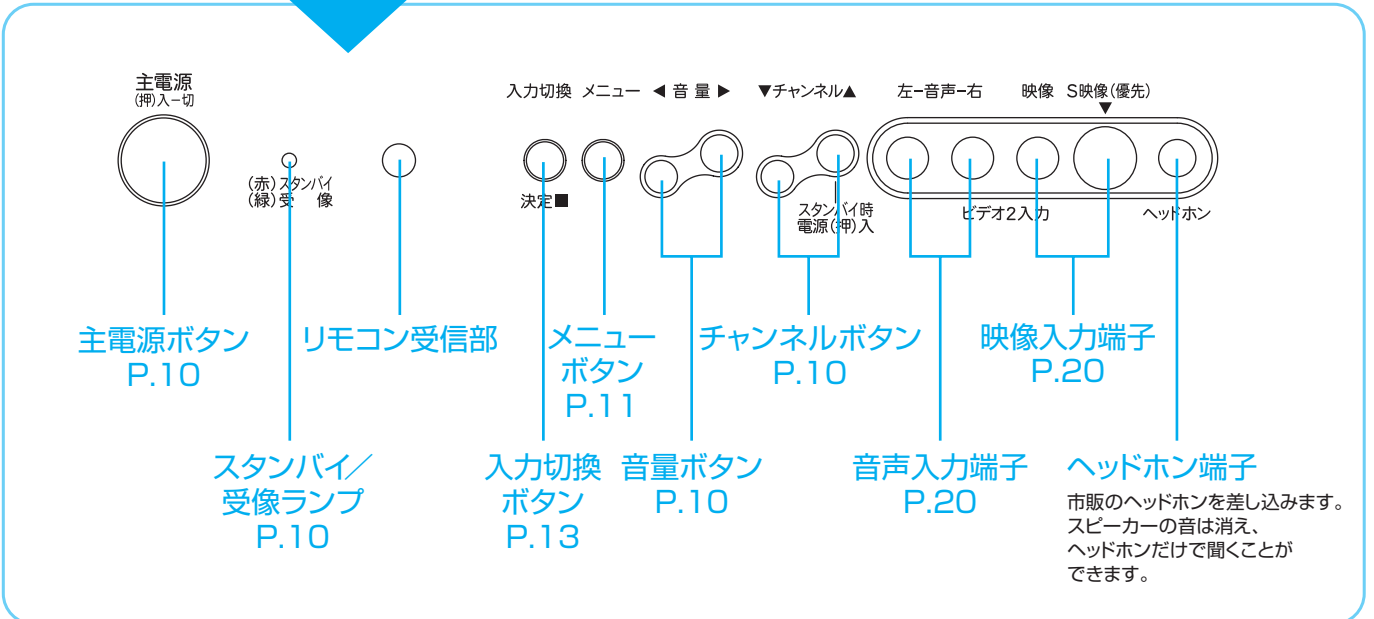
主電源
(押)入ー切

(赤)スタンバイ
(緑)受 像

入力切換 メニュー ◀ 音 量 ▶ ▼チャンネル▲ 左ー音声ー右 映像 S映像(優先)

決定■

スタンバイ時
電源(押)入

ビデオ2入力

ヘッドホン

主電源ボタン
P.10

リモコン受信部

メニュー
ボタン
P.11

チャンネルボタン
P.10

映像入力端子
P.20

スタンバイ／
受像ランプ
P.10

入力切換
ボタン
P.13

音量ボタン
P.10

音声入力端子
P.20

ヘッドホン端子
市販のヘッドホンを差し込みます。スピーカーの音は消え、ヘッドホンだけで聞くことができます。